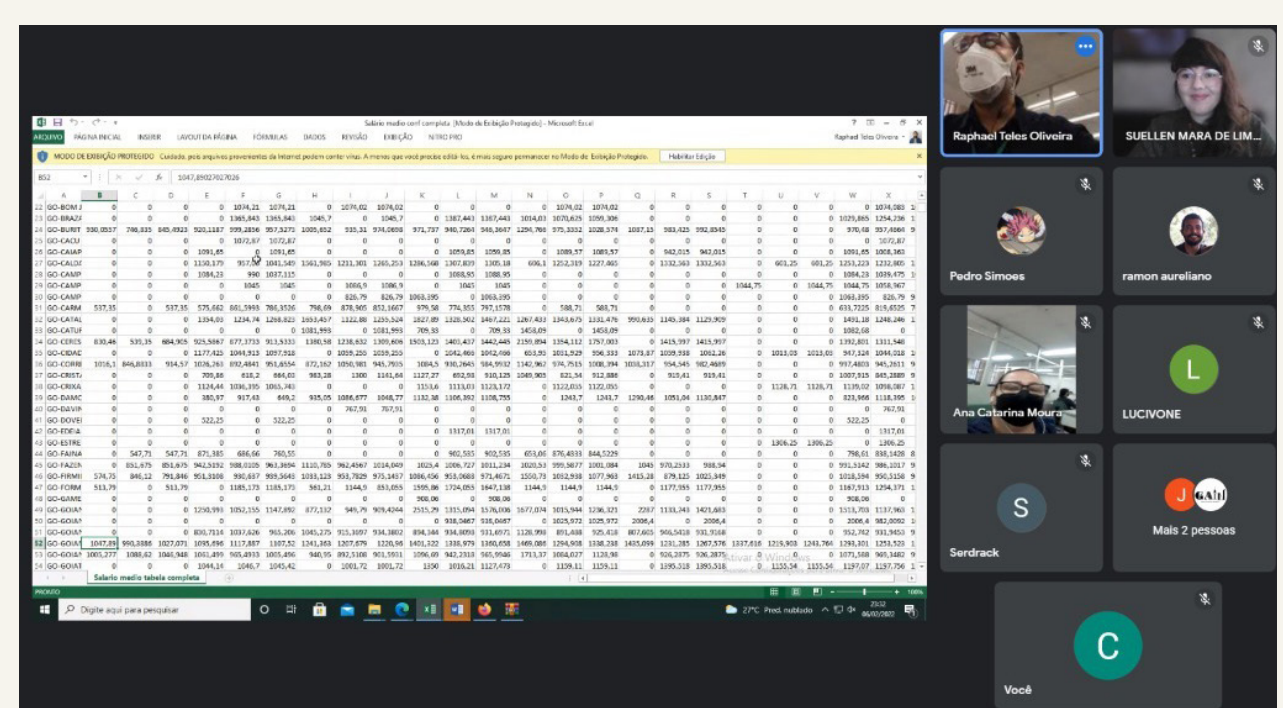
Salario medio conf completa [Modo de Exibição Protegido] - Microsoft Excel

ARQUIVO PÁGINA INICIAL INSERIR LAYOUT DA PÁGINA FÓRMULAS DADOS REVISÃO EXIBIÇÃO NITRO PRO

Raphael Teles Oliveira

MODO DE EXIBIÇÃO PROTEGIDO Cuidado, pois arquivos provenientes da Internet podem conter vírus. A menos que você precise editá-los, é mais seguro permanecer no Modo de Exibição Protegido. Habilitar Edição

B52 1047,89027027026

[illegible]

Salario medio tabela completa

PRONTO

Ativar o Windows

Digite aqui para pesquisar

27°C Pred. nublado

Raphael Teles Oliveira

SUELLEN MARA DE LIM...

Pedro Simoes

ramon aureliano

Ana Catarina Moura

LUCIVONE

L

S

Serdrack

J

Mais 2 pessoas

C

Você